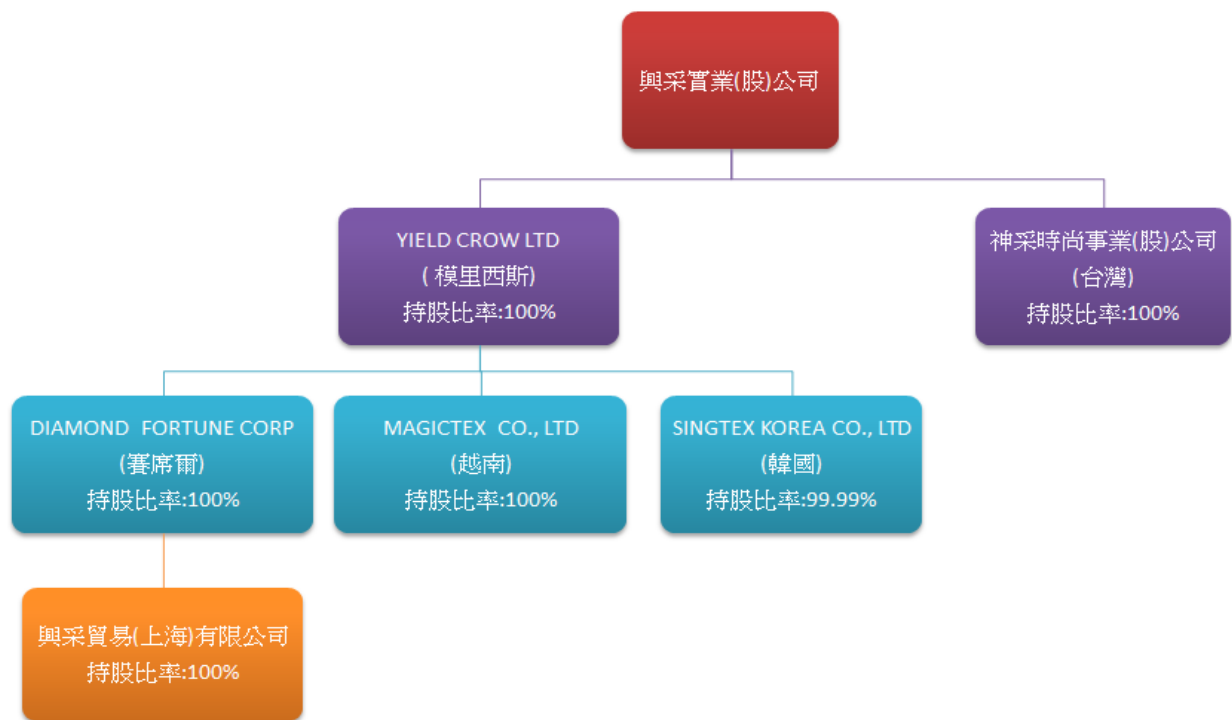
興采實業(股)公司

YIELD CROW LTD
( 模里西斯)
持股比率:100%

神采時尚事業(股)公司
(台灣)
持股比率:100%

DIAMOND FORTUNE CORP
(賽席爾)
持股比率:100%

MAGICTEX CO., LTD
(越南)
持股比率:100%

SINGTEX KOREA CO., LTD
(韓國)
持股比率:99.99%

興采貿易(上海)有限公司
持股比率:100%